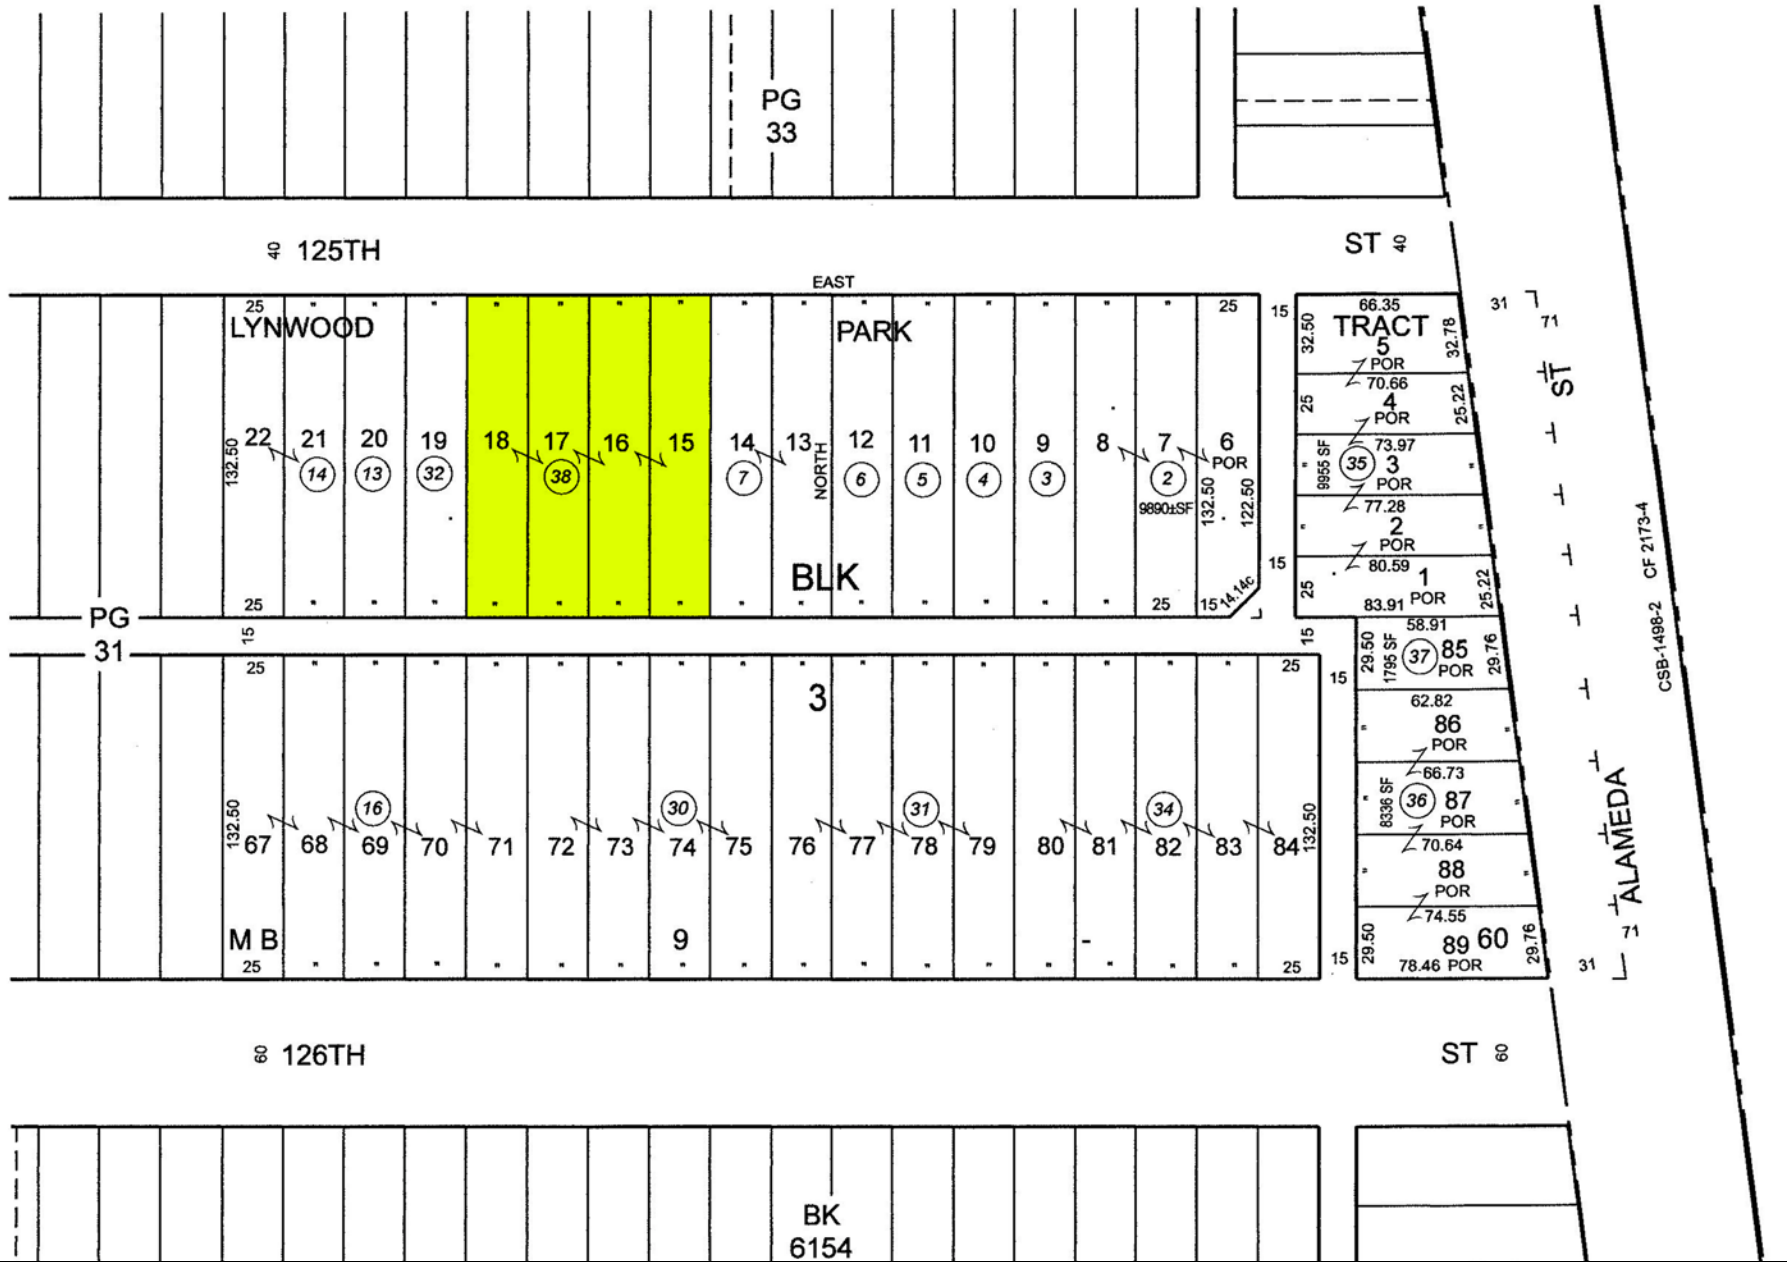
PG 33

40 125TH ST 40

EAST

25 LYNWOOD PARK 25 15

66.35 TRACT 5 POR 32.50 32.78 31 71

70.66 4 POR 25 25.22

ST

22 21 20 19 18 17 16 15 14 13 12 11 10 9 8 7 6 POR

132.50 (14) (13) (32) (38) (7) NORTH (6) (5) (4) (3) (2) 9890±SF 132.50 122.50

9955 SF (35) 3 73.97 POR

77.28 2 POR

BLK 15 80.59 1 POR 25 25.22 83.91

25 25 15 14.14c

PG 31 15

15 58.91 29.50 1795 SF (37) 85 POR 29.76

25 3 25 15

62.82 86 POR

CF 2173-4 CSB-1498-2

132.50 (16) (30) (31) (34) 132.50

67 68 69 70 71 72 73 74 75 76 77 78 79 80 81 82 83 84

66.73 8336 SF (36) 87 POR

70.64 88 POR

ALAMEDA

74.55 89 60 POR 29.50 78.46 29.76 71 31

M B 9

25 25 15

60 126TH ST 60

BK 6154